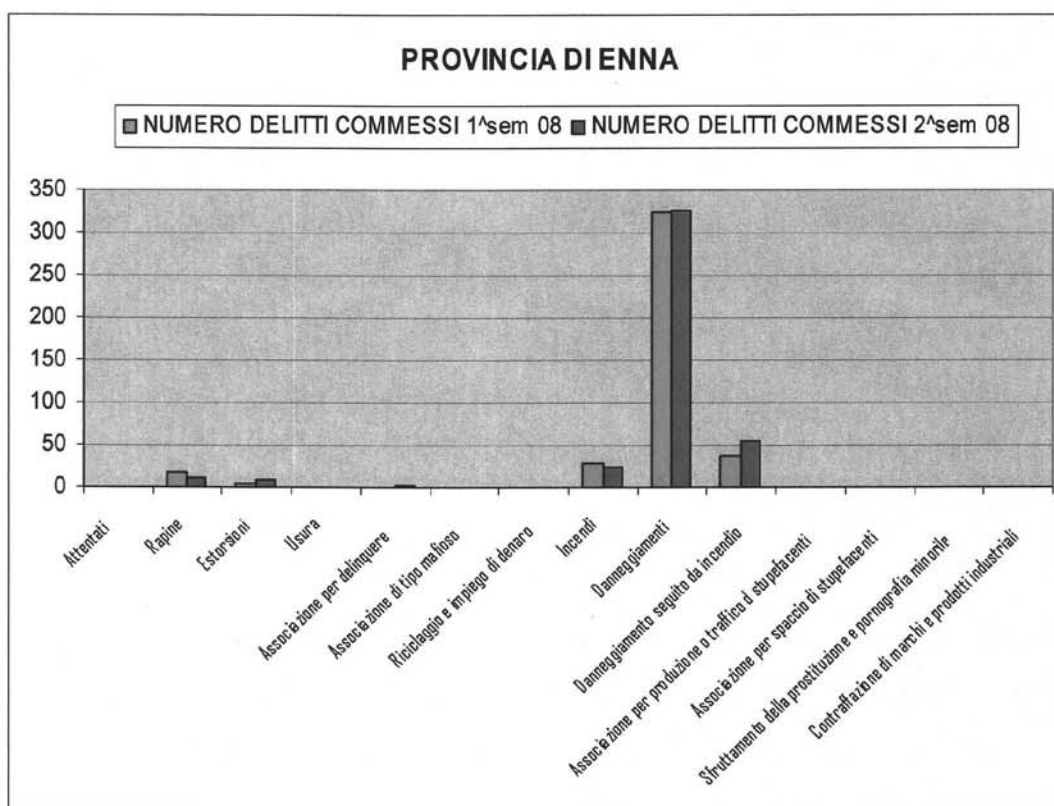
PROVINCIA DI ENNA

NUMERO DELITTI COMMESSI 1^sem 08 NUMERO DELITTI COMMESSI 2^sem 08

350
300
250
200
150
100
50
0

Attentati
Rapine
Estorsioni
Usura
Associazione per delinquere
Associazione di tipo mafioso
Riciclaggio e impiego di denaro
Incendi
Danneggiamenti
Danneggiamento seguito da incendio
Associazione per produzione o traffico di stupefacenti
Associazione per spaccio di stupefacenti
Sfruttamento della prostituzione e pornografia minorile
Contraffazione di marchi e prodotti industriali